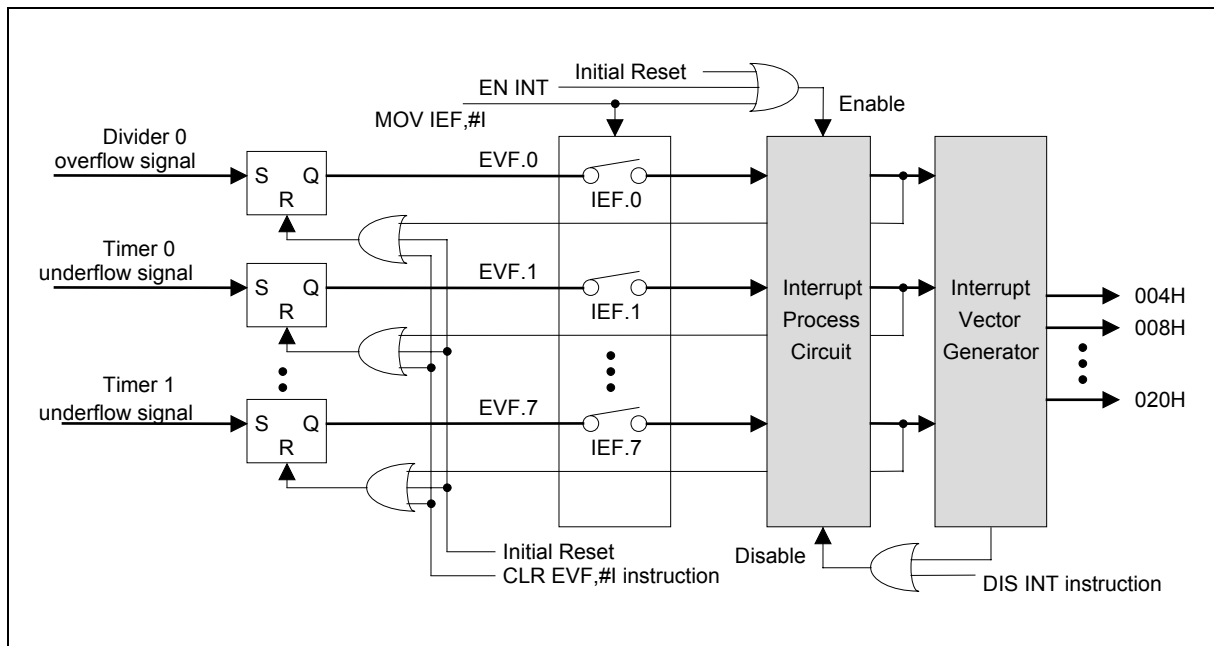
Initial Reset
EN INT
MOV IEF,#I
Enable
Divider 0 overflow signal
S Q
R
EVF.0
IEF.0
Timer 0 underflow signal
S Q
R
EVF.1
IEF.1
Interrupt Process Circuit
Interrupt Vector Generator
004H
008H
Timer 1 underflow signal
S Q
R
EVF.7
IEF.7
020H
Initial Reset
CLR EVF,#I instruction
Disable
DIS INT instruction